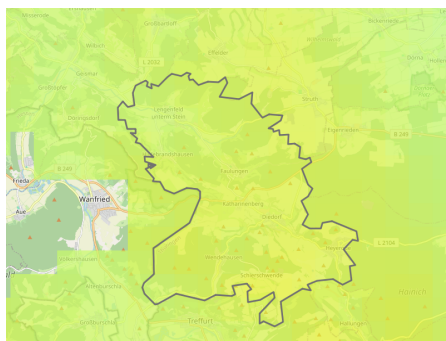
Großburschla
Wilhelm
Geismar
Großtöpfer
Dieringsbach
Frieda
Aue
Wanfried
Unterzella
Heldrastein
Großbartloff
Effelder
L 2032
Struth
Eigenrieden
Lengenfeld unterm Stein
Faulungen
Katharinenberg
Diedorf
Heyerode
Wendehausen
Schierschwende
Treffurt
Hallungen
Hainich
L 2104
B 249
Büttstedt
Dörna
Bickenriede
Großbartloff
Hildebrandshausen